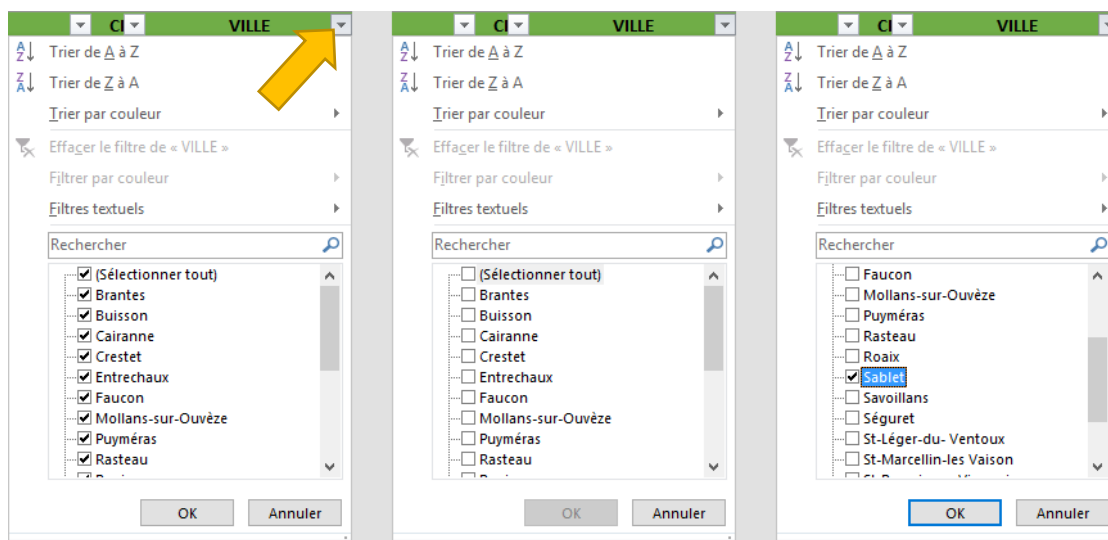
CI VILLE

Trier de A à Z
Trier de Z à A
Trier par couleur
Effacer le filtre de « VILLE »
Filtrer par couleur
Filtres textuels
Rechercher
(Sélectionner tout)
Brantes
Buisson
Cairanne
Crestet
Entrechaux
Faucon
Mollans-sur-Ouvèze
Puyméras
Rasteau
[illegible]
OK
Annuler

CI VILLE

Trier de A à Z
Trier de Z à A
Trier par couleur
Effacer le filtre de « VILLE »
Filtrer par couleur
Filtres textuels
Rechercher
(Sélectionner tout)
Brantes
Buisson
Cairanne
Crestet
Entrechaux
Faucon
Mollans-sur-Ouvèze
Puyméras
Rasteau
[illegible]
OK
Annuler

CI VILLE

Trier de A à Z
Trier de Z à A
Trier par couleur
Effacer le filtre de « VILLE »
Filtrer par couleur
Filtres textuels
Rechercher
Faucon
Mollans-sur-Ouvèze
Puyméras
Rasteau
Roaix
Sablet
Savoillans
Séguret
St-Léger-du- Ventoux
St-Marcellin-les Vaison
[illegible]
OK
Annuler